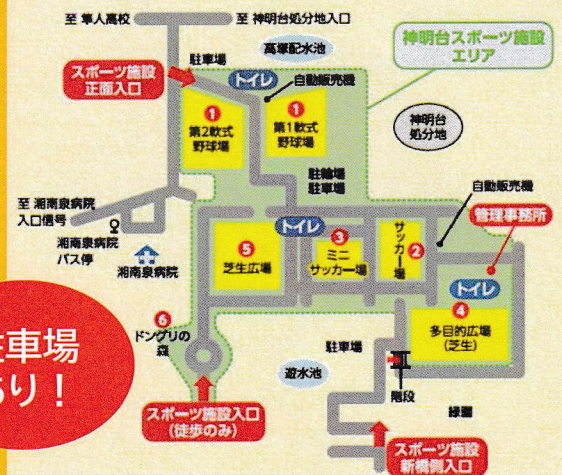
至 隼人高校
至 神明台処分地入口
高塚配水池
神明台スポーツ施設エリア
駐車場
スポーツ施設正面入口
トイレ
自動販売機
1
第2軟式野球場
1
第1軟式野球場
神明台処分地
駐輪場
駐車場
自動販売機
至 湘南泉病院入口信号
管理事務所
トイレ
湘南泉病院バス停
湘南泉病院
5
芝生広場
3
ミニサッカー場
サッカー場
2
トイレ
4
多目的広場(芝生)
6
ドングリの森
駐車場
遊水池
駐車場
あり!
階段
緑圃
スポーツ施設入口(徒歩のみ)
スポーツ施設新橋側入口